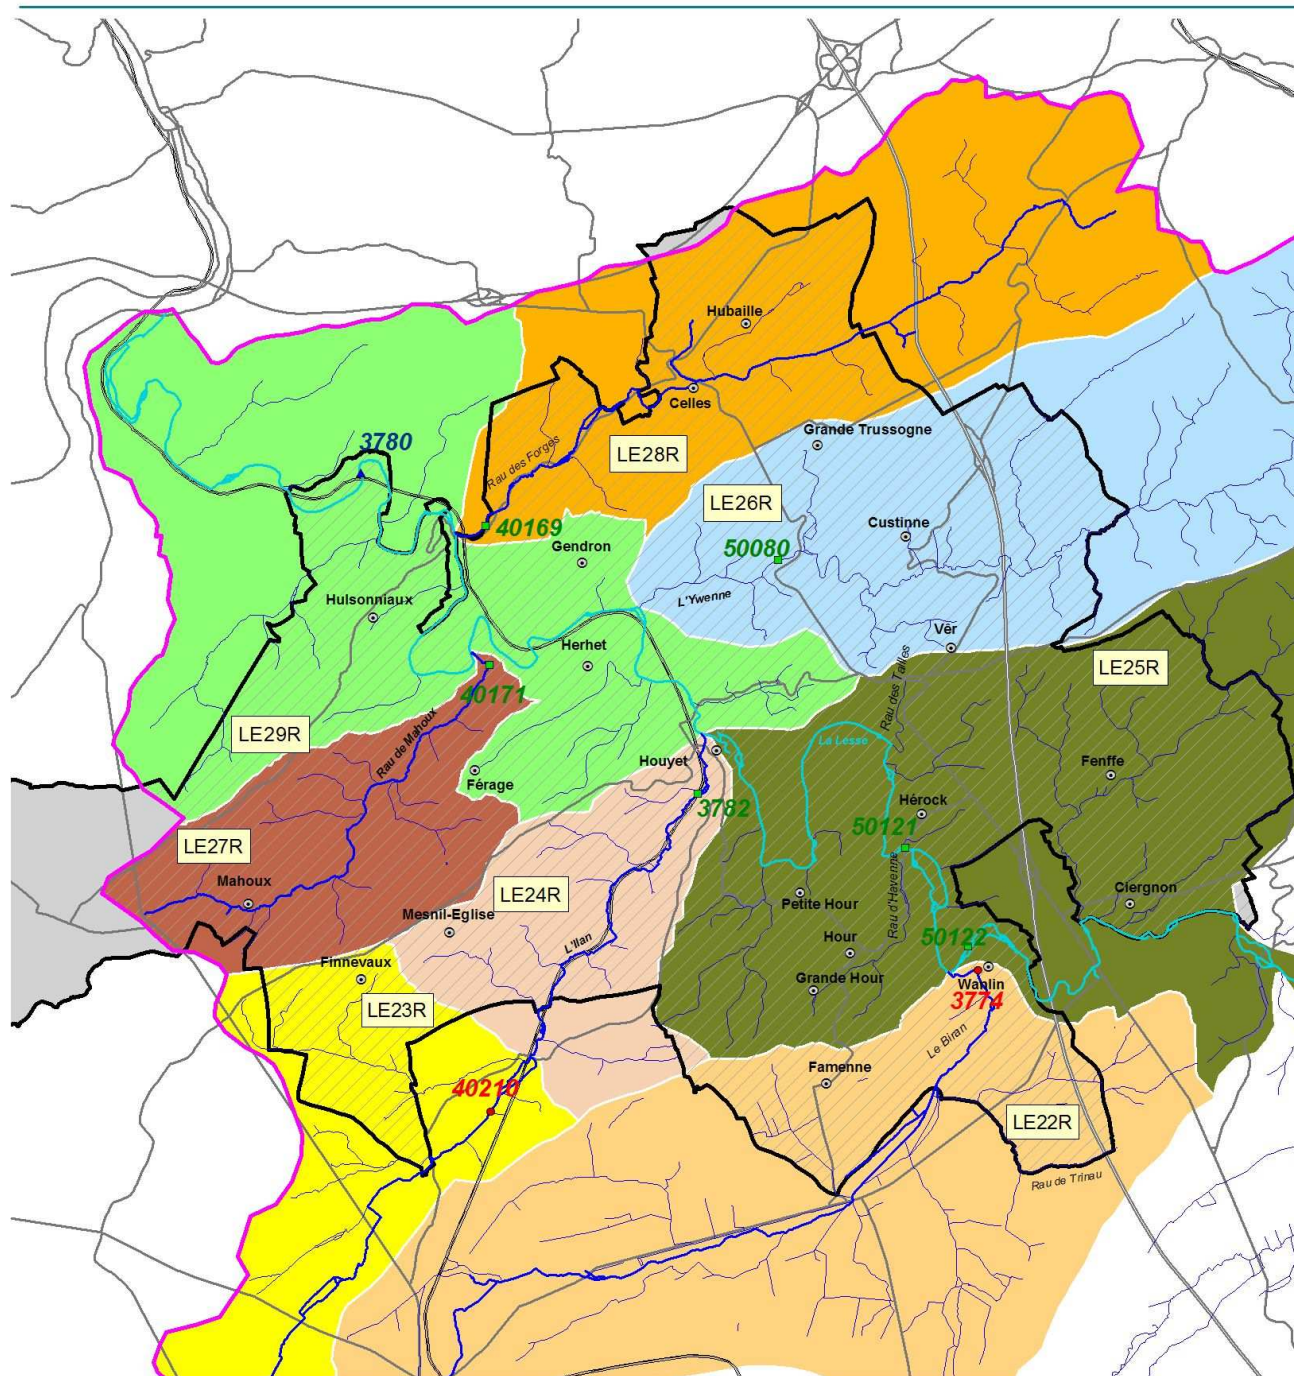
Hubaille
Celles
3780
Rau des Forges
LE28R
Grande Trussogne
LE26R
40169
Gendron
Custinne
50080
Hulsonniaux
L'Ywenne
Herhet
Vêr
LE25R
40171
Rau des Tailles
LE29R
Rau de Mahoux
La Lesse
Houyet
Fenffe
Férage
Hérock
3782
50121
LE27R
Mahoux
LE24R
Petite Hour
Ciergnon
Rau d'Havenne
Mesnil-Eglise
Hour
50122
L'Ilan
Finnevaux
Grande Hour
Wanlin
3774
LE23R
Le Biran
Famenne
40210
LE22R
Rau de Trinau